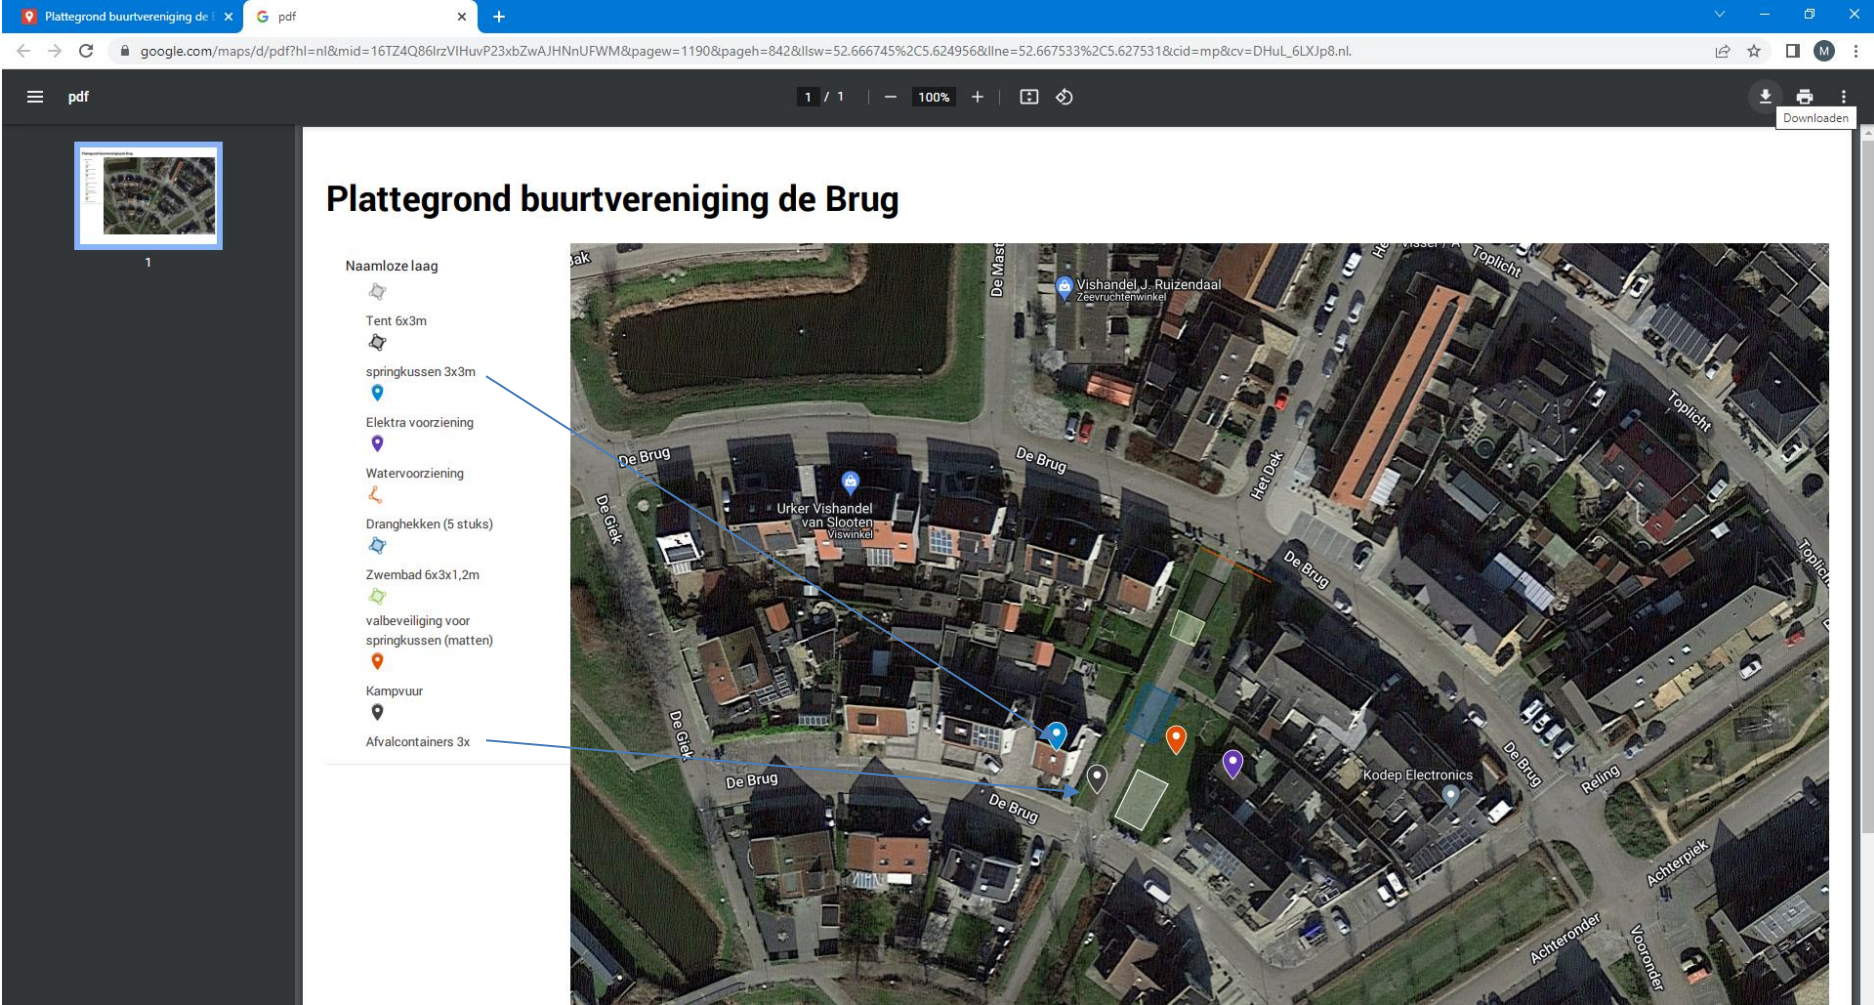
Plattegrond buurtvereniging de | ×
pdf ×
+

google.com/maps/d/pdf?hl=nl&mid=16TZ4Q86lrzVIHuvP23xbZwAJHNnUFWM&pagew=1190&pageh=842&llsw=52.666745%2C5.624956&llne=52.667533%2C5.627531&cid=mp&cv=DHuL_6LXJp8.nl.

pdf
1 / 1
100%
Downloaden

1

Plattegrond buurtvereniging de Brug

Naamloze laag

Tent 6x3m

springkussen 3x3m

Elektra voorziening

Watervoorziening

Dranghekken (5 stuks)

Zwembad 6x3x1,2m

valbeveiliging voor springkussen (matten)

Kampvuur

Afvalcontainers 3x

De Mast
Vishandel J. Ruizendaal
Zeevruchtenwinkel
Toplicht
Toplicht
Toplicht
De Brug
De Brug
Het Dek
Urker Vishandel van Slooten
Viswinkel
De Griek
De Brug
De Griek
De Brug
De Brug
De Brug
Kodep Electronics
De Brug
Reling
Achterpiek
Achteronder
Vooronder